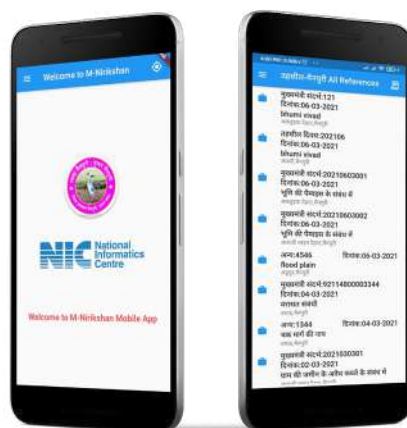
Welcome to M-Nirikshan

NIC National Informatics Centre

Welcome to M-Nirikshan Mobile App

तहसील-मैनपुरी All References

मुख्यमंत्री संदर्भ:121
दिनांक:06-03-2021
bhumi vivad
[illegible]

तहसील दिवस:202106
दिनांक:06-03-2021
bhumi vivad
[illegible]

मुख्यमंत्री संदर्भ:20210603001
दिनांक:06-03-2021
भूमि की पैमाइश के संबंध में
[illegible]

मुख्यमंत्री संदर्भ:20210603002
दिनांक:06-03-2021
भूमि की पैमाइश के संबंध में
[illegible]

अन्य:4546 दिनांक:06-03-2021
flood plain
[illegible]

मुख्यमंत्री संदर्भ:92114800003344
दिनांक:04-03-2021
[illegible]
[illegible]

अन्य:1344 दिनांक:04-03-2021
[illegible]
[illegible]

मुख्यमंत्री संदर्भ:20210300301
दिनांक:02-03-2021
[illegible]